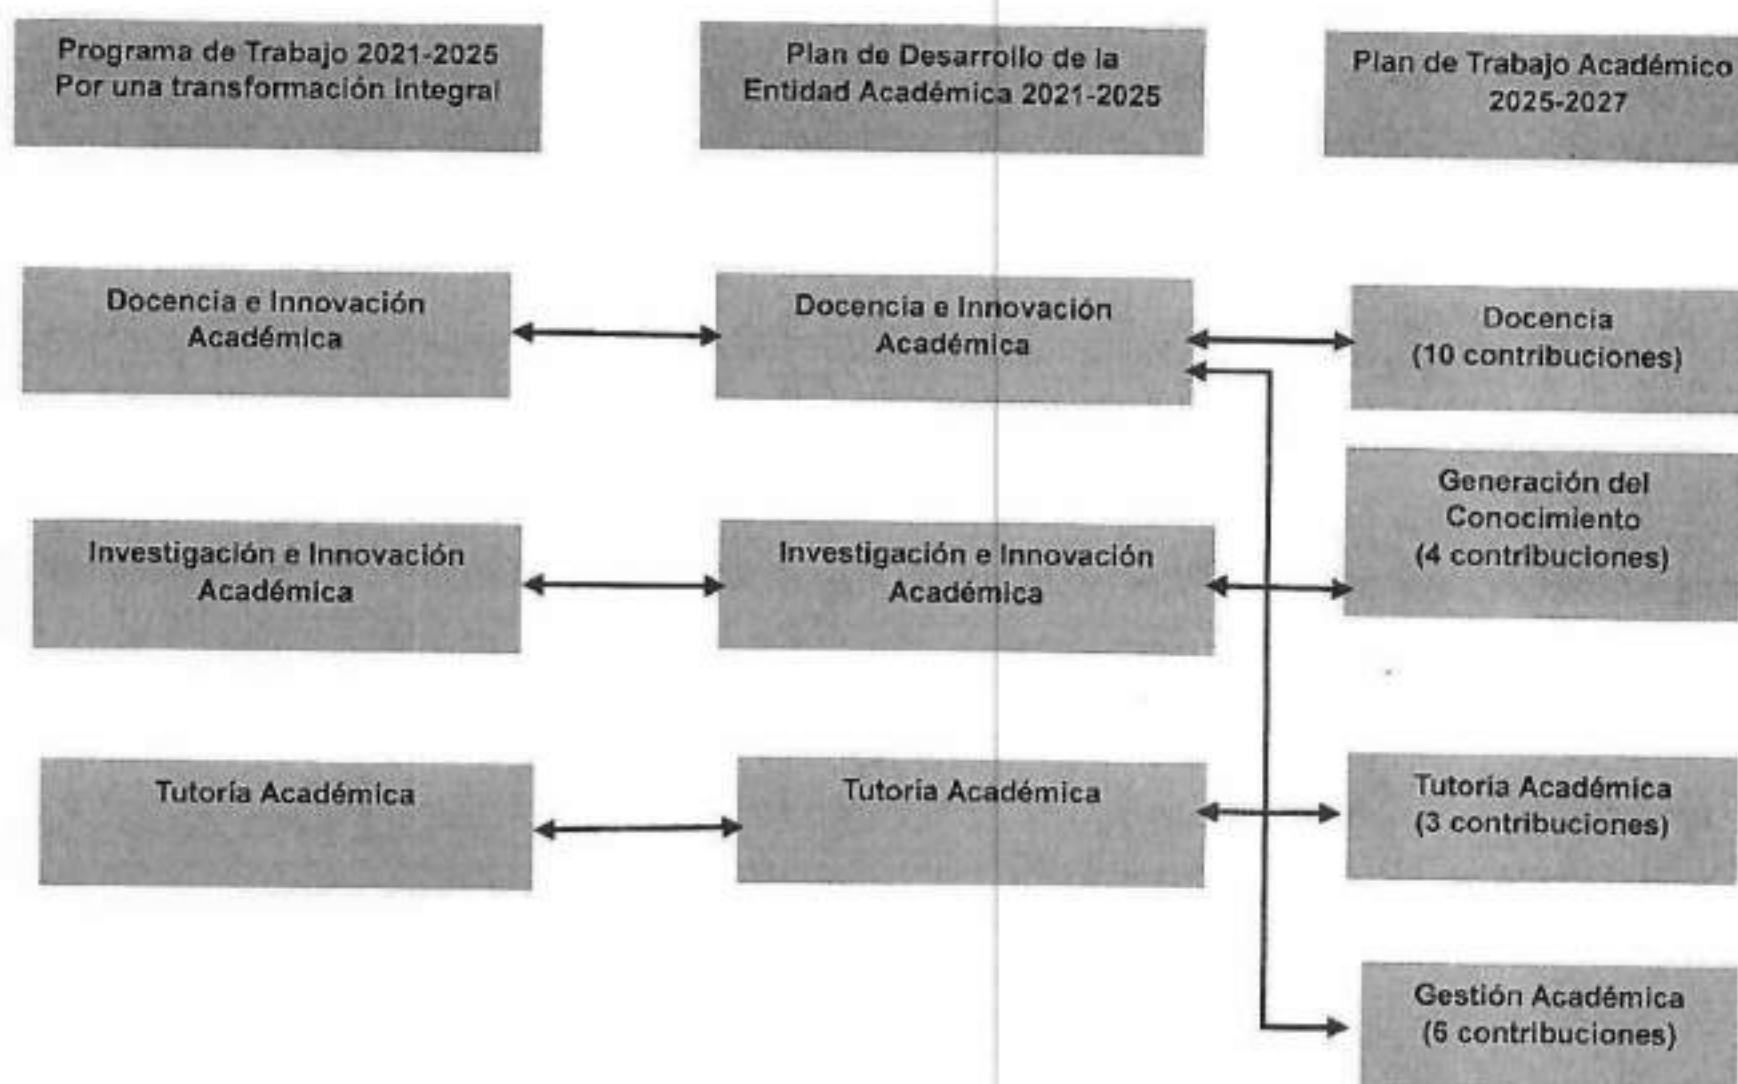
Programa de Trabajo 2021-2025
Por una transformación integral

Plan de Desarrollo de la
Entidad Académica 2021-2025

Plan de Trabajo Académico
2025-2027

Docencia e Innovación
Académica

Docencia e Innovación
Académica

Docencia
(10 contribuciones)

Generación del
Conocimiento
(4 contribuciones)

Investigación e Innovación
Académica

Investigación e Innovación
Académica

Tutoría Académica

Tutoría Académica

Tutoría Académica
(3 contribuciones)

Gestión Académica
(6 contribuciones)